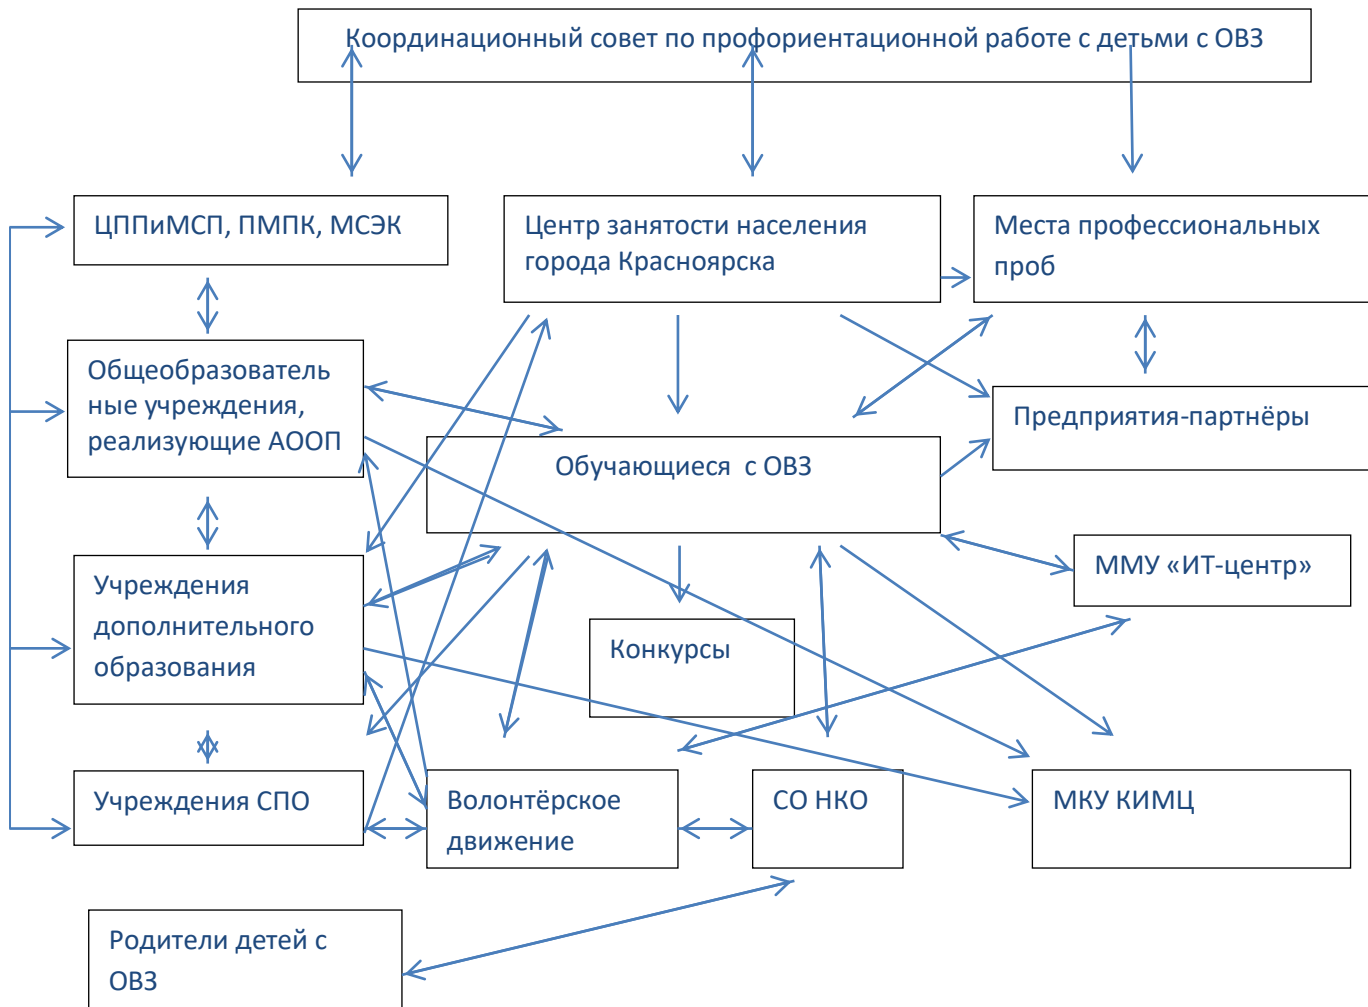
Координационный совет по профориентационной работе с детьми с ОВЗ

ЦППиМСП, ПМПК, МСЭК

Центр занятости населения города Красноярска

Места профессиональных проб

Общеобразовательные учреждения, реализующие АООП

Предприятия-партнёры

Обучающиеся с ОВЗ

Учреждения дополнительного образования

ММУ «ИТ-центр»

Конкурсы

Учреждения СПО

Волонтёрское движение

СО НКО

МКУ КИМЦ

Родители детей с ОВЗ